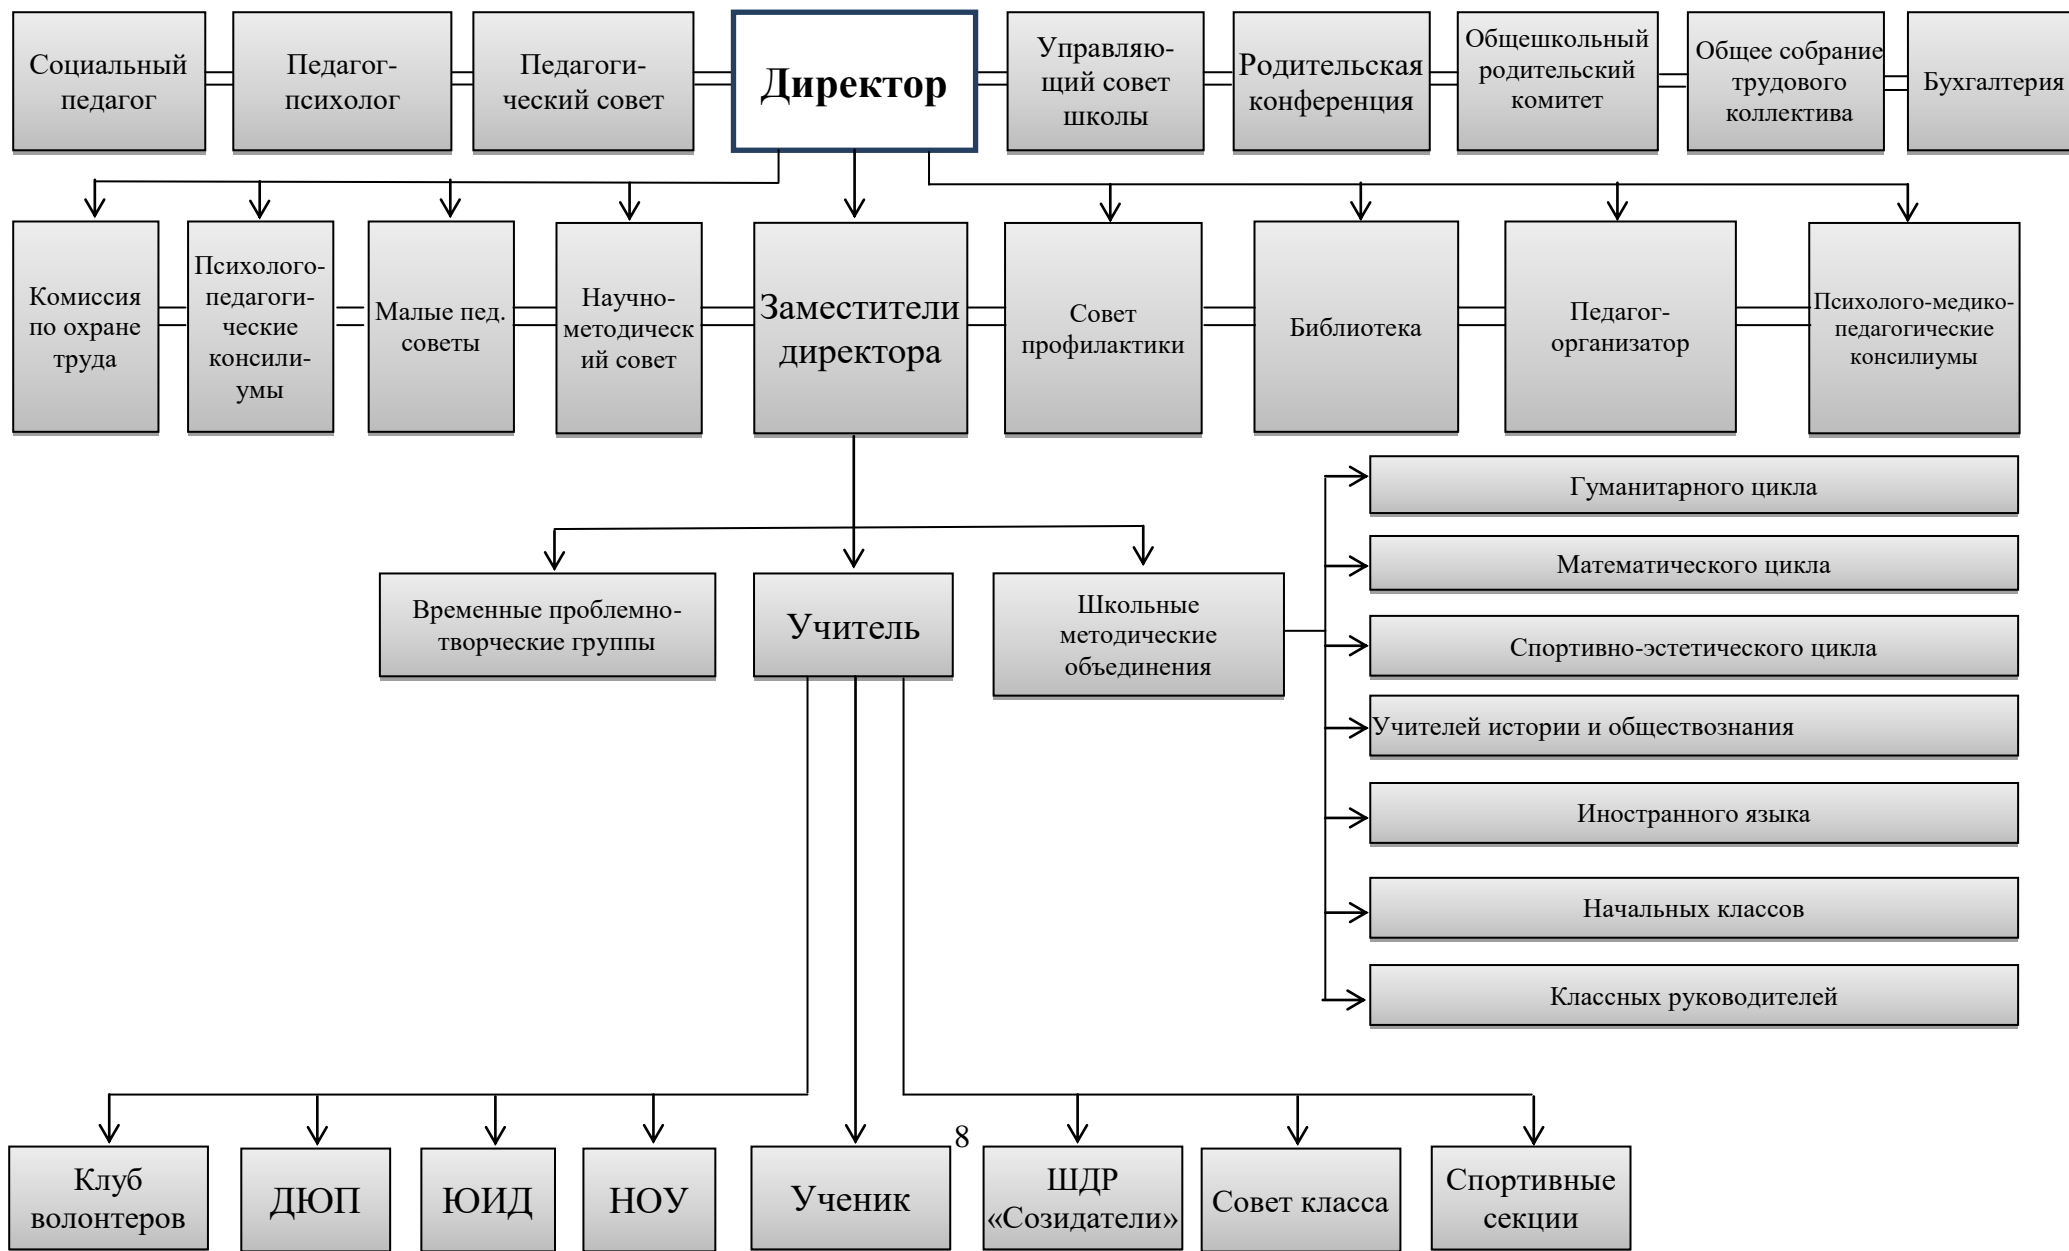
Социальный педагог

Педагог-психолог

Педагогический совет

Директор

Управляющий совет школы

Родительская конференция

Общешкольный родительский комитет

Общее собрание трудового коллектива

Бухгалтерия

Комиссия по охране труда

Психолого-педагогические консилиумы

Малые пед. советы

Научно-методический совет

Заместители директора

Совет профилактики

Библиотека

Педагог-организатор

Психолого-медико-педагогические консилиумы

Гуманитарного цикла

Математического цикла

Спортивно-эстетического цикла

Учителей истории и обществознания

Иностранного языка

Начальных классов

Классных руководителей

Временные проблемно-творческие группы

Учитель

Школьные методические объединения

Клуб волонтеров

ДЮП

ЮИД

НОУ

Ученик

8

ШДР «Созидатели»

Совет класса

Спортивные секции